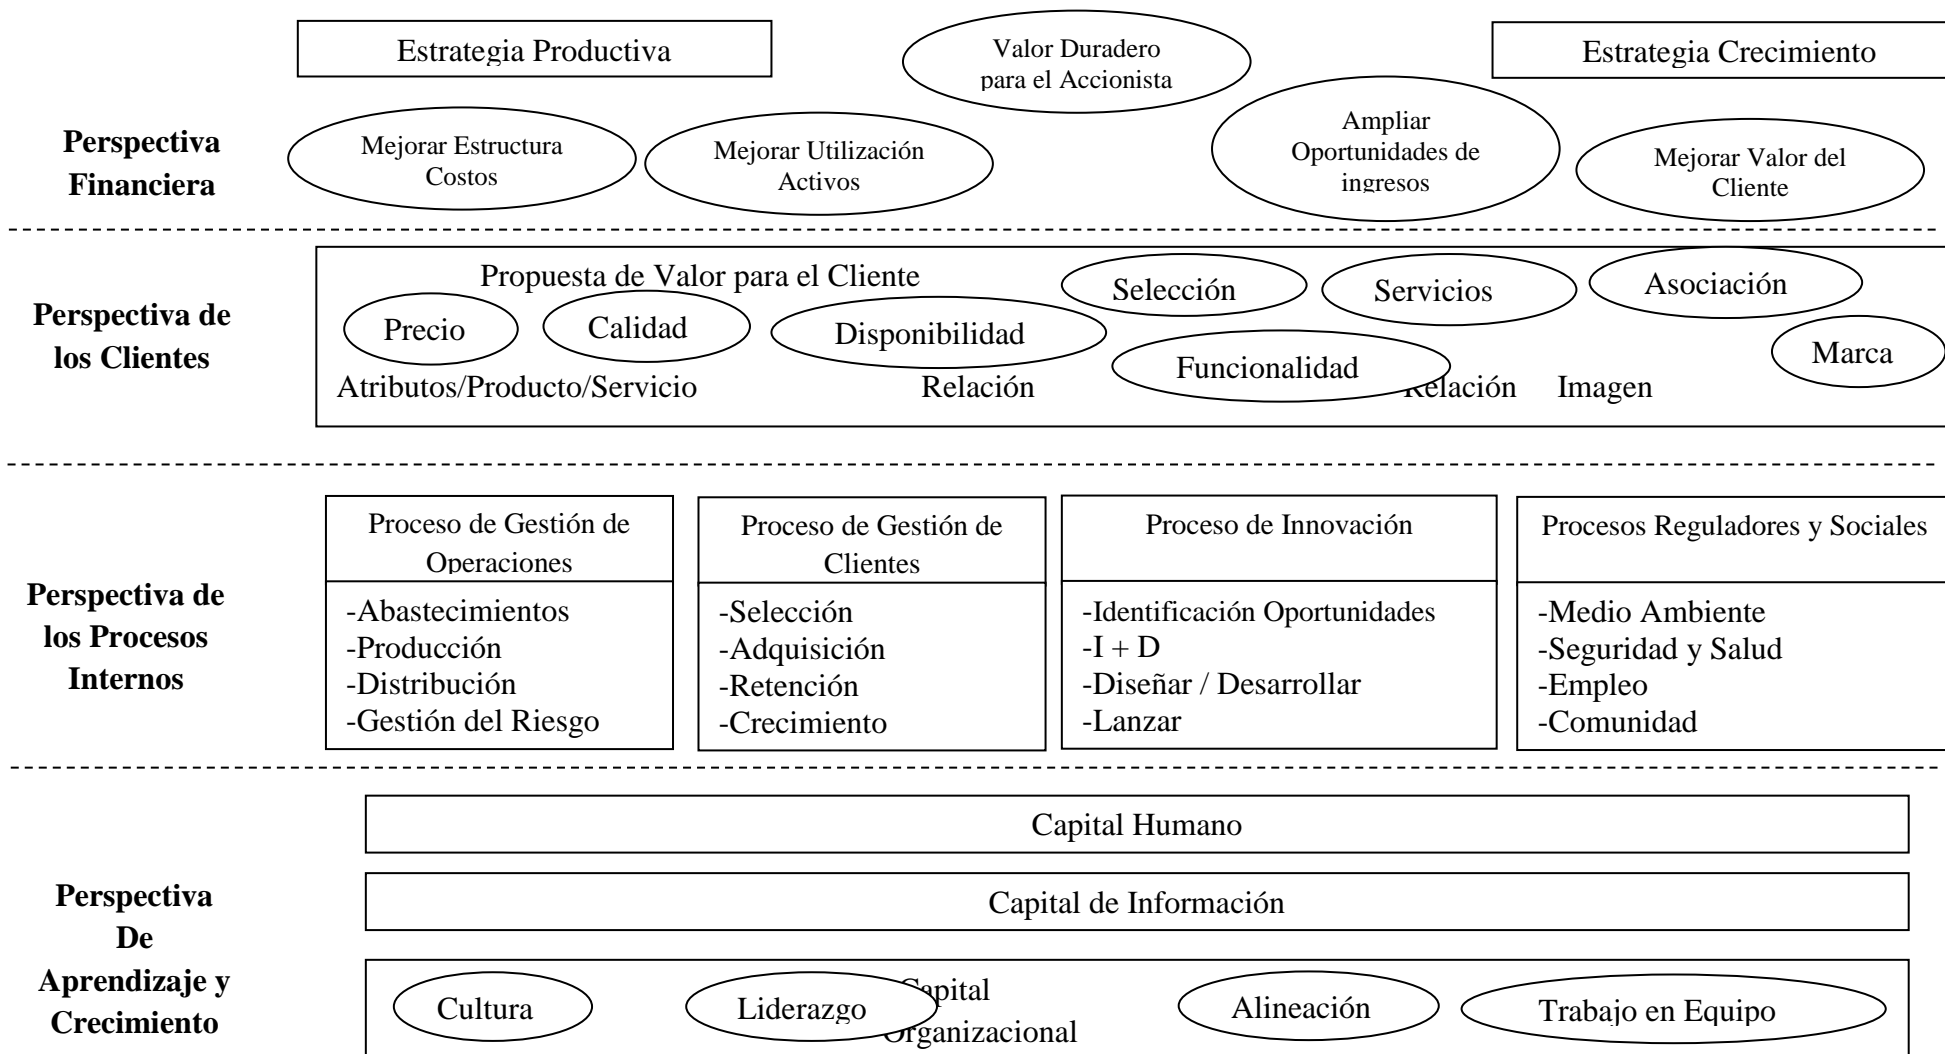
Estrategia Productiva

Valor Duradero para el Accionista

Estrategia Crecimiento

Perspectiva Financiera

Mejorar Estructura Costos

Mejorar Utilización Activos

Ampliar Oportunidades de ingresos

Mejorar Valor del Cliente

Perspectiva de los Clientes

Propuesta de Valor para el Cliente

Selección

Servicios

Asociación

Precio

Calidad

Disponibilidad

Funcionalidad

Marca

Atributos/Producto/Servicio

Relación

Relación

Imagen

Perspectiva de los Procesos Internos

| Proceso de Gestión de Operaciones | Proceso de Gestión de Clientes | Proceso de Innovación | Procesos Reguladores y Sociales |
|---|---|---|---|
| -Abastecimientos<br>-Producción<br>-Distribución<br>-Gestión del Riesgo | -Selección<br>-Adquisición<br>-Retención<br>-Crecimiento | -Identificación Oportunidades<br>-I + D<br>-Diseñar / Desarrollar<br>-Lanzar | -Medio Ambiente<br>-Seguridad y Salud<br>-Empleo<br>-Comunidad |

Perspectiva De Aprendizaje y Crecimiento

Capital Humano

Capital de Información

Cultura

Liderazgo

Capital Organizacional

Alineación

Trabajo en Equipo